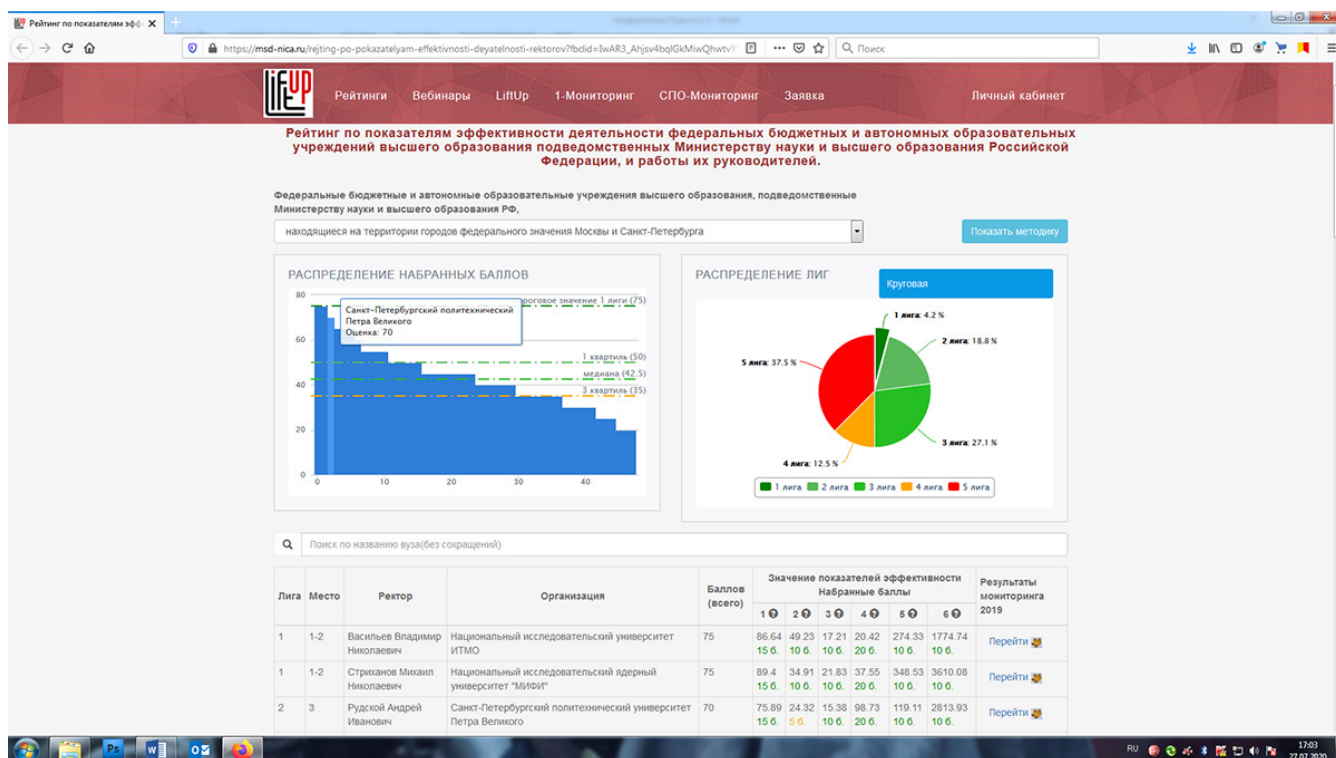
Рейтинг по показателям эф ×

https://msd-nica.ru/rejting-po-pokazatelyam-effektivnosti-deyatelnosti-rektorov?fbclid=IwAR3_Ahjsv4bqlGkMiwQhwtvY

Поиск

LiftUP

Рейтинги Вебинары LiftUp 1-Мониторинг СПО-Мониторинг Заявка Личный кабинет

Рейтинг по показателям эффективности деятельности федеральных бюджетных и автономных образовательных учреждений высшего образования подведомственных Министерству науки и высшего образования Российской Федерации, и работы их руководителей.

Федеральные бюджетные и автономные образовательные учреждения высшего образования, подведомственные Министерству науки и высшего образования РФ,

находящиеся на территории городов федерального значения Москвы и Санкт-Петербурга

Показать методику

РАСПРЕДЕЛЕНИЕ НАБРАННЫХ БАЛЛОВ

80
60
40
20
0
0 10 20 30 40

Санкт-Петербургский политехнический Петра Великого
Оценка: 70

пороговое значение 1 лиги (75)
1 квартиль (50)
медиана (42.5)
3 квартиль (35)

РАСПРЕДЕЛЕНИЕ ЛИГ

Круговая

1 лига: 4.2 %
2 лига: 18.8 %
3 лига: 27.1 %
4 лига: 12.5 %
5 лига: 37.5 %

1 лига 2 лига 3 лига 4 лига 5 лига

Поиск по названию вуза(без сокращений)

| Лига | Место | Ректор | Организация | Баллов (всего) | Значение показателей эффективности Набранные баллы 1 | 2 | 3 | 4 | 5 | 6 | Результаты мониторинга 2019 |
|---|---|---|---|---|---|---|---|---|---|---|---|
| 1 | 1-2 | Васильев Владимир Николаевич | Национальный исследовательский университет ИТМО | 75 | 86.64 15 б. | 49.23 10 б. | 17.21 10 б. | 20.42 20 б. | 274.33 10 б. | 1774.74 10 б. | Перейти |
| 1 | 1-2 | Стриханов Михаил Николаевич | Национальный исследовательский ядерный университет "МИФИ" | 75 | 89.4 15 б. | 34.91 10 б. | 21.83 10 б. | 37.55 20 б. | 348.53 10 б. | 3610.08 10 б. | Перейти |
| 2 | 3 | Рудской Андрей Иванович | Санкт-Петербургский политехнический университет Петра Великого | 70 | 75.89 15 б. | 24.32 5 б. | 15.38 10 б. | 98.73 20 б. | 119.11 10 б. | 2813.93 10 б. | Перейти |

RU 17:03 27.07.2020